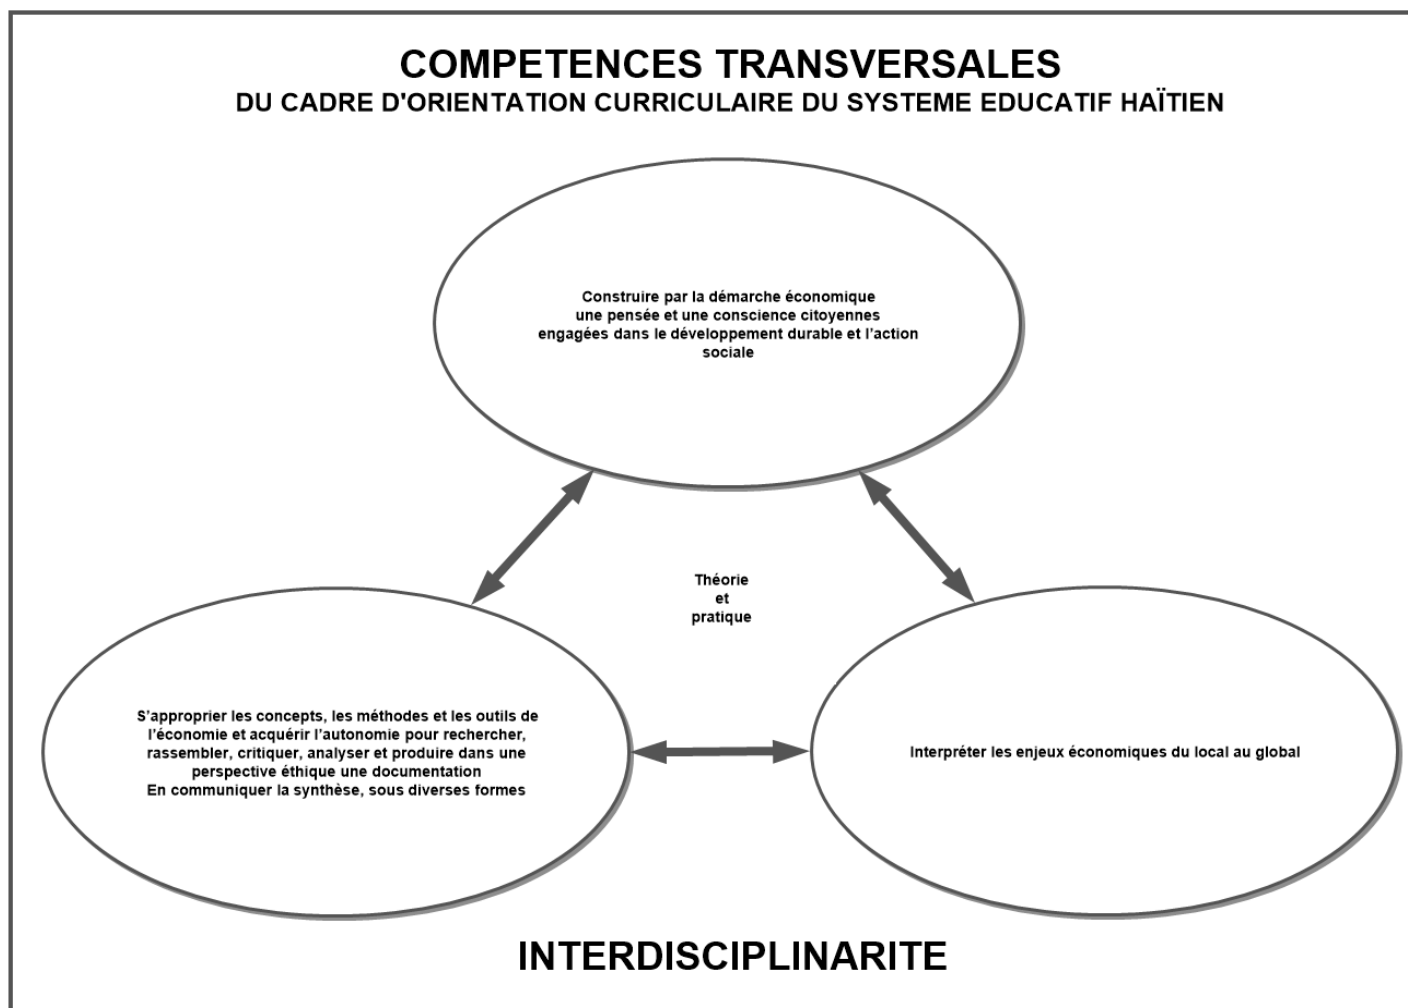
COMPETENCES TRANSVERSALES
DU CADRE D'ORIENTATION CURRICULAIRE DU SYSTEME EDUCATIF HAÏTIEN

Construire par la démarche économique une pensée et une conscience citoyennes engagées dans le développement durable et l'action sociale

Théorie et pratique

S'approprier les concepts, les méthodes et les outils de l'économie et acquérir l'autonomie pour rechercher, rassembler, critiquer, analyser et produire dans une perspective éthique une documentation
En communiquer la synthèse, sous diverses formes

Interpréter les enjeux économiques du local au global

INTERDISCIPLINARITE